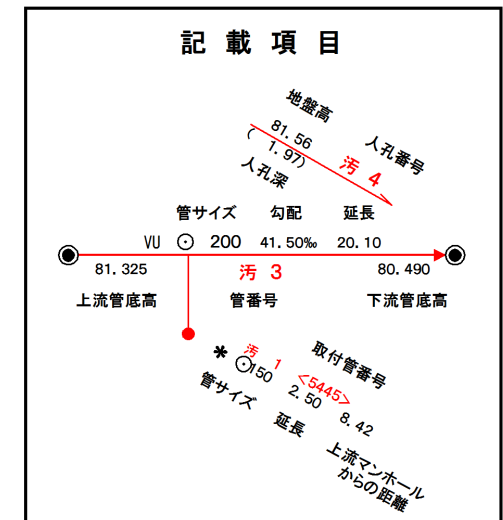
記 載 項 目

地盤高
81.56
( 1.97)
人孔深
人孔番号
汚 4

管サイズ 勾配 延長
VU ⊙ 200 41.50‰ 20.10
81.325 汚 3 80.490
上流管底高 管番号 下流管底高

取付管番号
＊ 汚 1
⊙150
<5445>
2.50
8.42
管サイズ
延長
上流マンホールからの距離